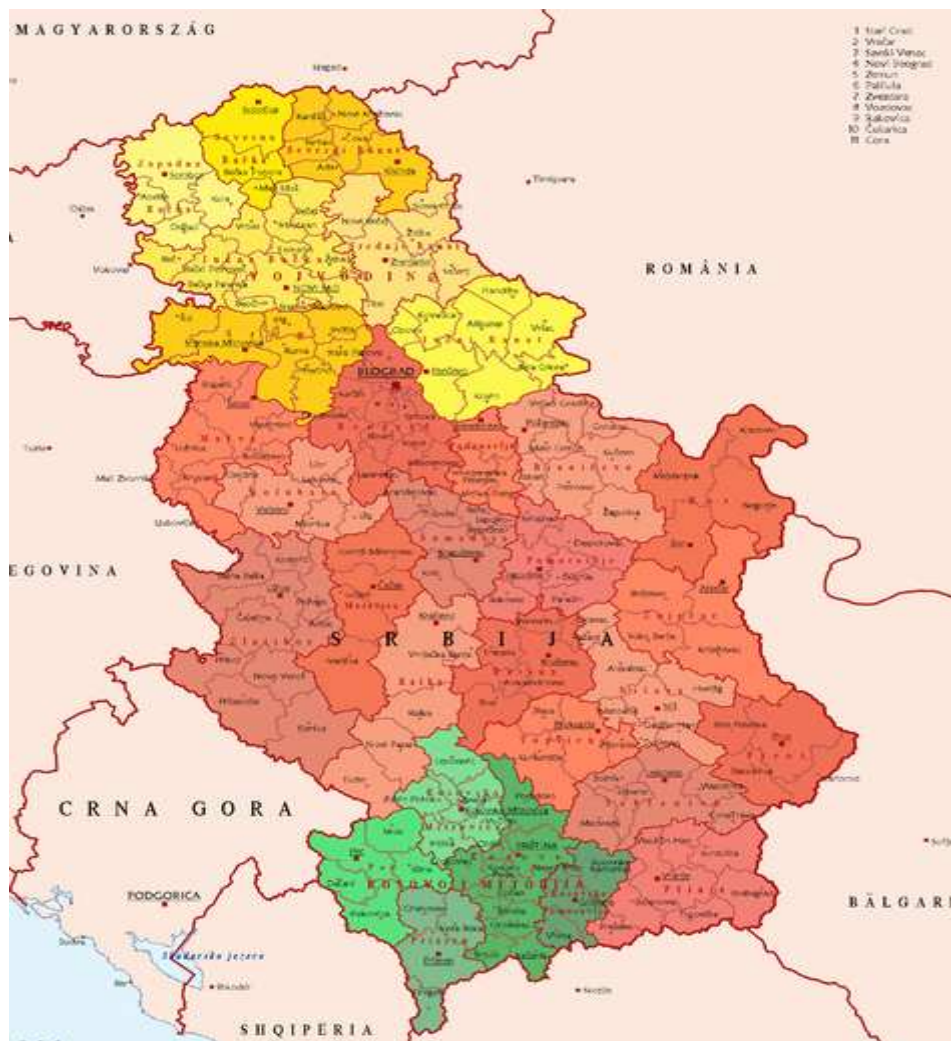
MAGYARORSZÁG

1 Stari Grad
2 Vračar
3 Savski Venac
4 Novi Beograd
5 Zemun
6 Palilula
7 Zvezdara
8 Voždovac
9 Rakovica
10 Čukarica
11 Grocka

ROMÂNIA

VOJVODINA

BEOGRAD

EGOVINA

S R B I J A

CRNA GORA

PODGORICA

Skadarsko jezero

KOSOVO I METOHIJA

BĂLGARI

SHQIPËRIA